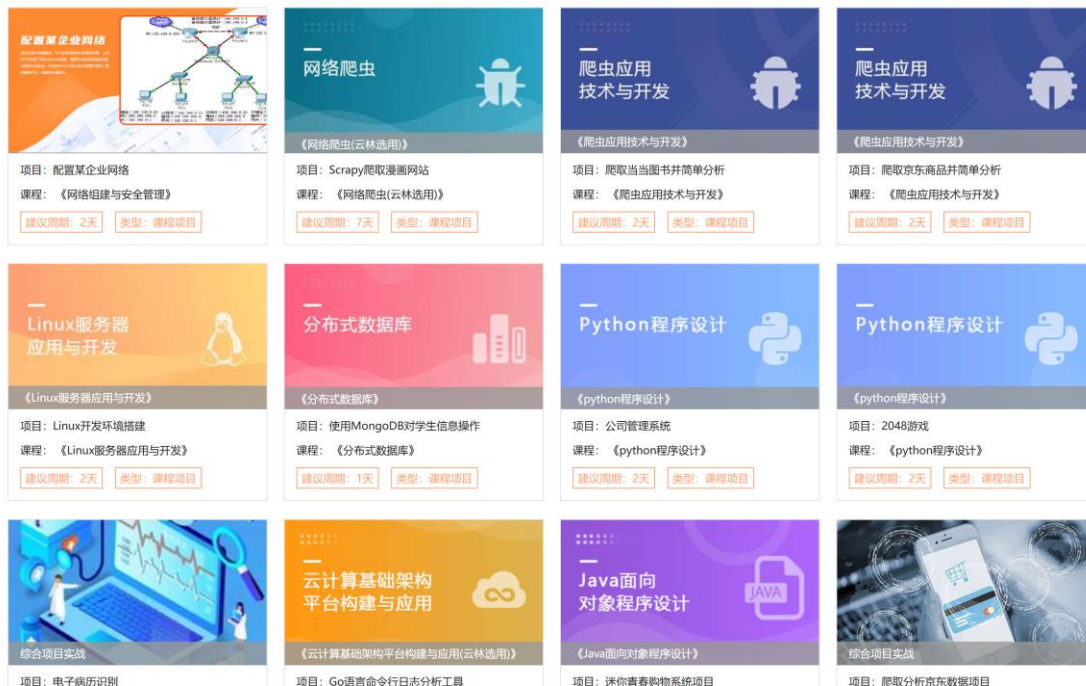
配置某企业网络

项目：配置某企业网络
课程：《网络组建与安全管理》
建议周期：2天 类型：课程项目

网络爬虫
《网络爬虫(云林选用)》
项目：Scrapy爬取漫画网站
课程：《网络爬虫(云林选用)》
建议周期：7天 类型：课程项目

爬虫应用技术与开发
《爬虫应用技术与开发》
项目：爬取当当图书并简单分析
课程：《爬虫应用技术与开发》
建议周期：2天 类型：课程项目

爬虫应用技术与开发
《爬虫应用技术与开发》
项目：爬取京东商品并简单分析
课程：《爬虫应用技术与开发》
建议周期：2天 类型：课程项目

Linux服务器应用与开发
《Linux服务器应用与开发》
项目：Linux开发环境搭建
课程：《Linux服务器应用与开发》
建议周期：2天 类型：课程项目

分布式数据库
《分布式数据库》
项目：使用MongoDB对学生信息操作
课程：《分布式数据库》
建议周期：1天 类型：课程项目

Python程序设计
《python程序设计》
项目：公司管理系统
课程：《python程序设计》
建议周期：2天 类型：课程项目

Python程序设计
《python程序设计》
项目：2048游戏
课程：《python程序设计》
建议周期：2天 类型：课程项目

综合项目实战
项目：电子病历识别

云计算基础架构平台构建与应用
《云计算基础架构平台构建与应用(云林选用)》
项目：Go语言命令行日志分析工具

Java面向对象程序设计
JAVA
《Java面向对象程序设计》
项目：迷你青春购物系统项目

综合项目实战
项目：爬取分析京东数据项目